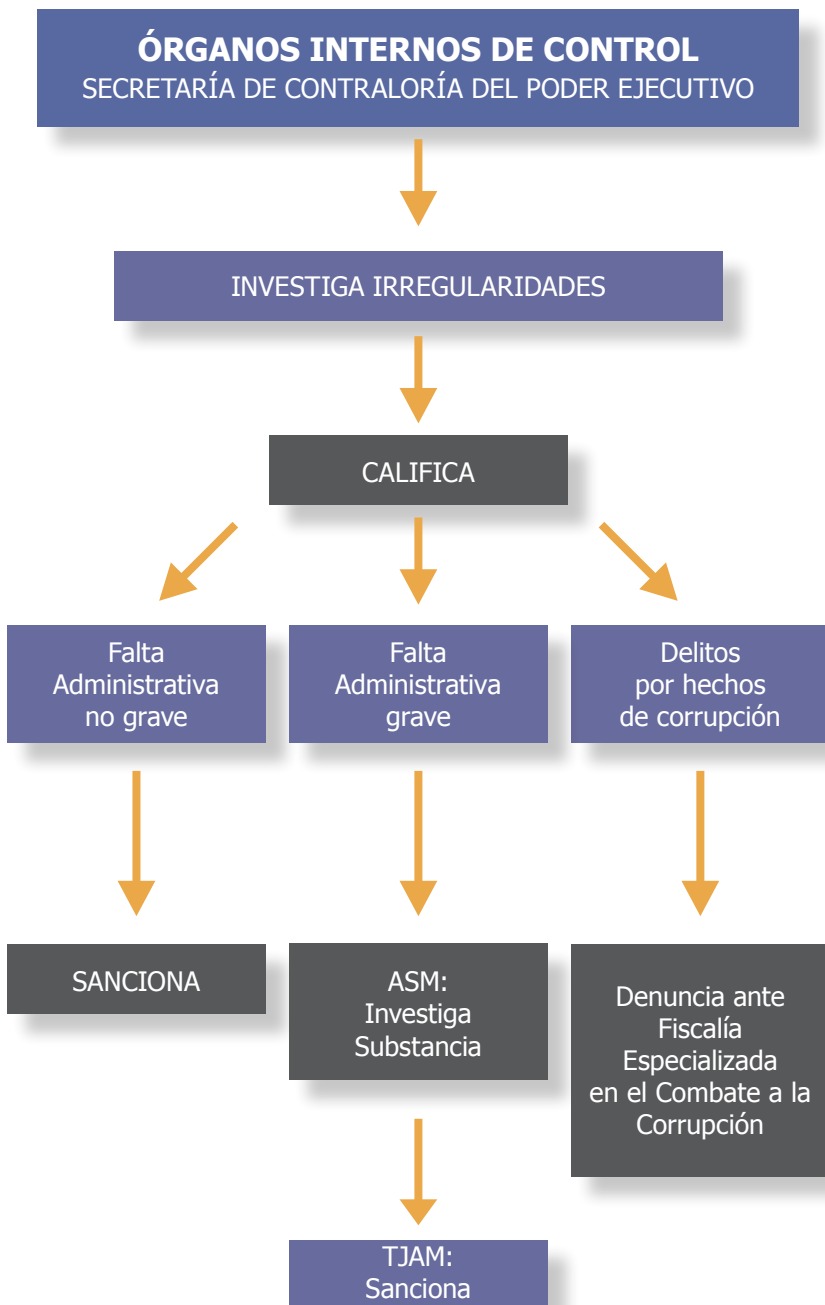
ÓRGANOS INTERNOS DE CONTROL
SECRETARÍA DE CONTRALORÍA DEL PODER EJECUTIVO

INVESTIGA IRREGULARIDADES

CALIFICA

Falta Administrativa no grave

Falta Administrativa grave

Delitos por hechos de corrupción

SANCIONA

ASM: Investiga Substancia

Denuncia ante Fiscalía Especializada en el Combate a la Corrupción

TJAM: Sanciona